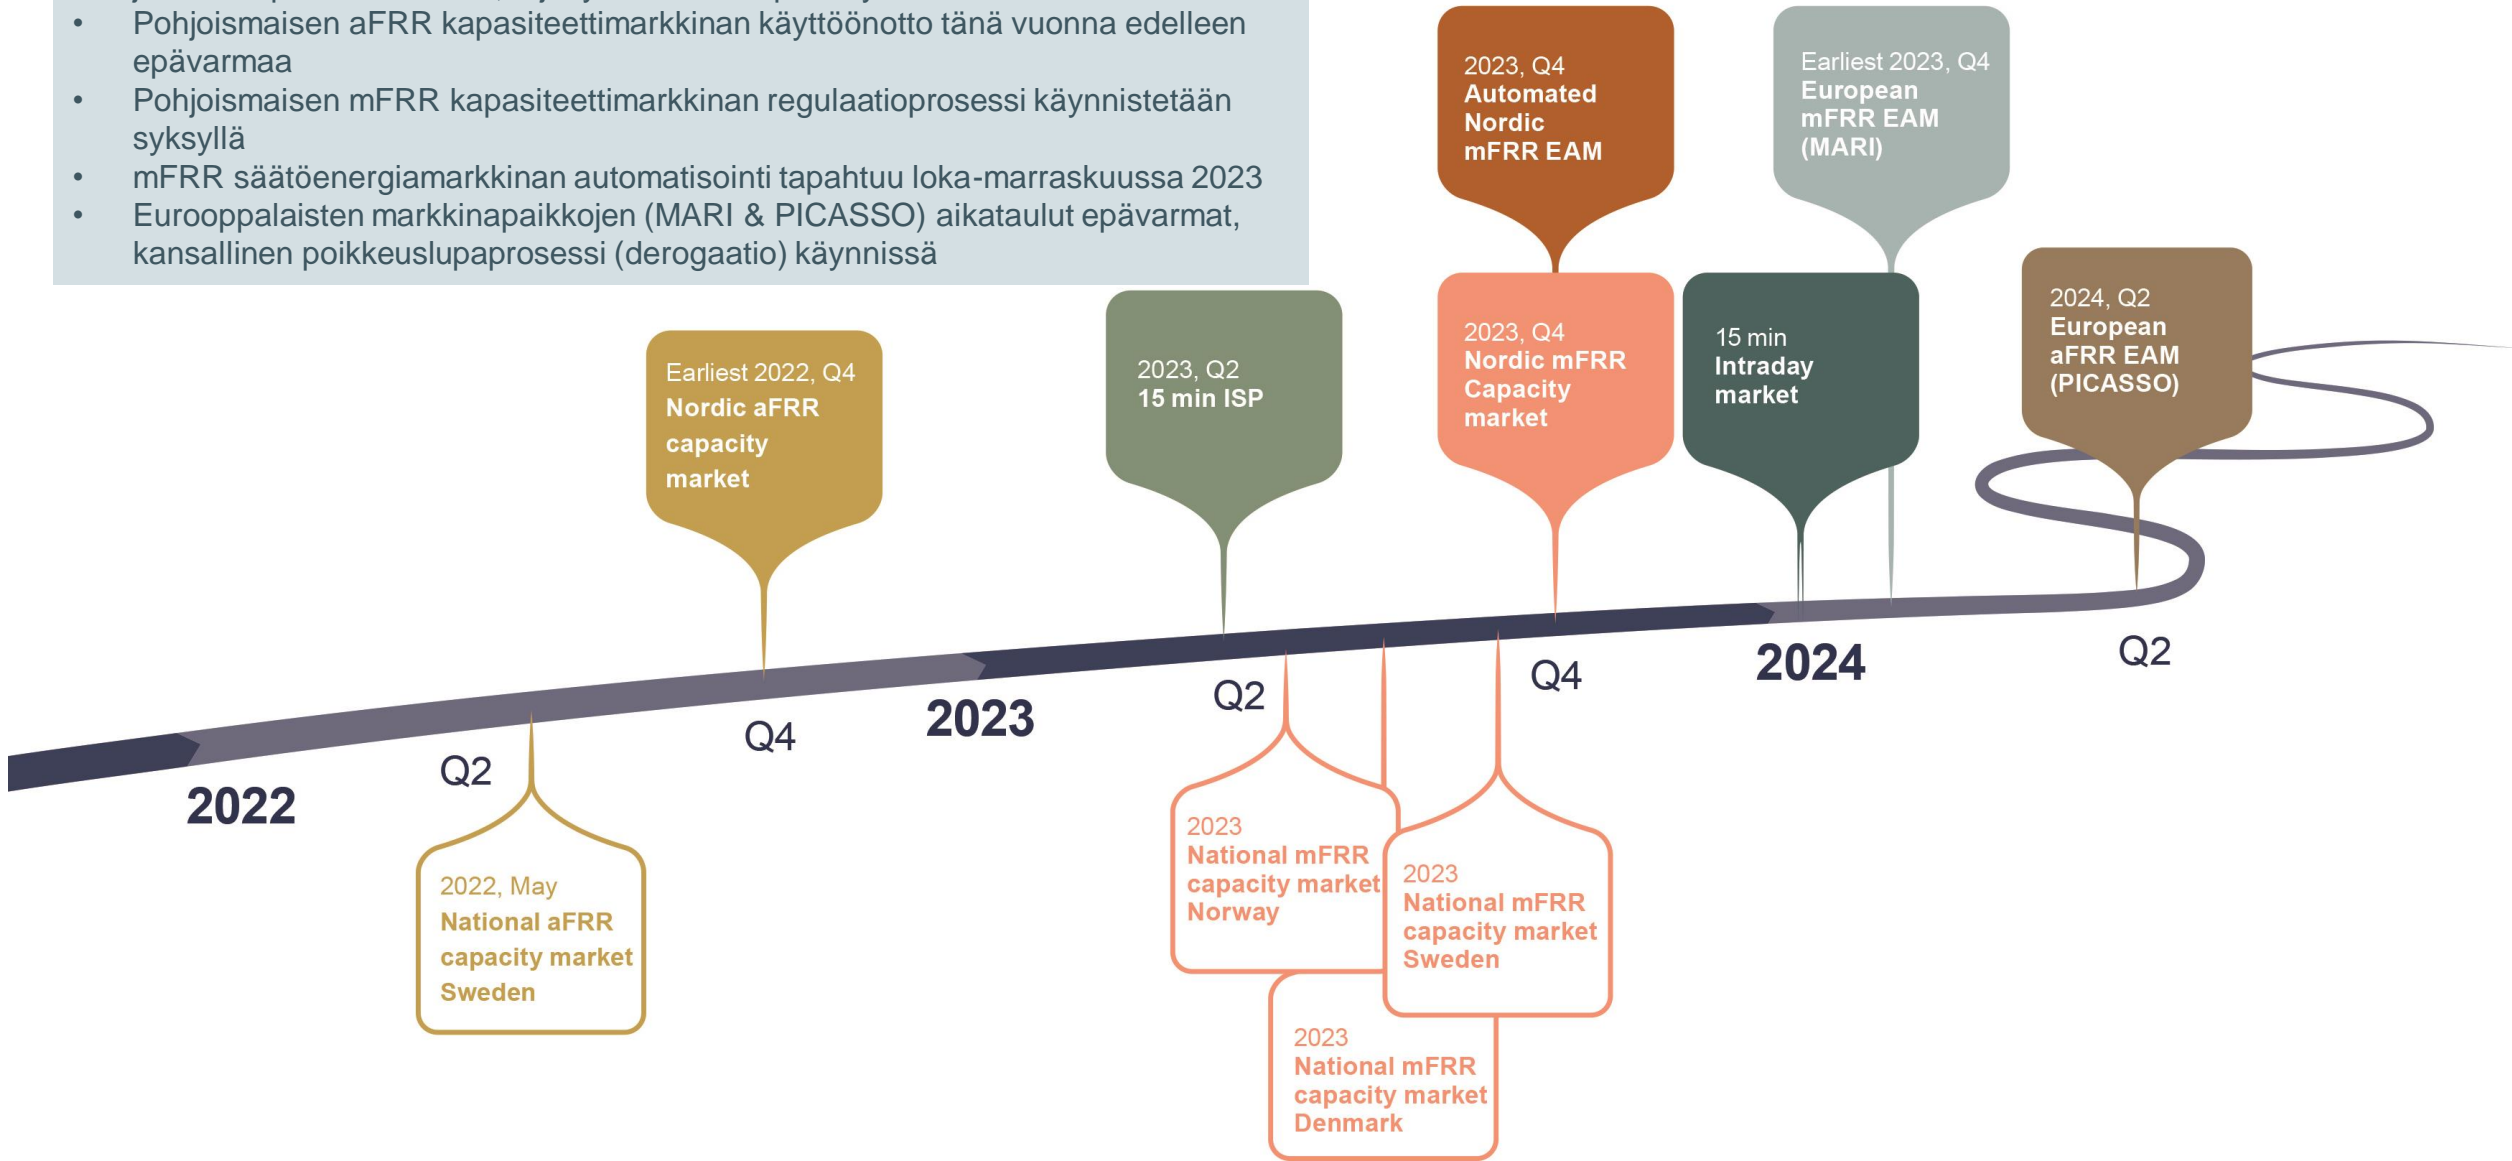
- Pohjoismaisen aFRR kapasiteettimarkkinan käyttöönotto tänä vuonna edelleen epävarmaa
- Pohjoismaisen mFRR kapasiteettimarkkinan regulaatioprosessi käynnistetään syksyllä
- mFRR säätöenergiamarkkinan automatisointi tapahtuu loka-marraskuussa 2023
- Eurooppalaisten markkinapaikkojen (MARI & PICASSO) aikataulut epävarmat, kansallinen poikkeuslupaprosessi (derogaatio) käynnissä

2023, Q4
Automated Nordic mFRR EAM

Earliest 2023, Q4
European mFRR EAM (MARI)

Earliest 2022, Q4
Nordic aFRR capacity market

2023, Q2
15 min ISP

2023, Q4
Nordic mFRR Capacity market

15 min
Intraday market

2024, Q2
European aFRR EAM (PICASSO)

2022
Q2
Q4
2023
Q2
Q4
2024
Q2

2022, May
National aFRR capacity market Sweden

2023
National mFRR capacity market Norway

2023
National mFRR capacity market Sweden

2023
National mFRR capacity market Denmark